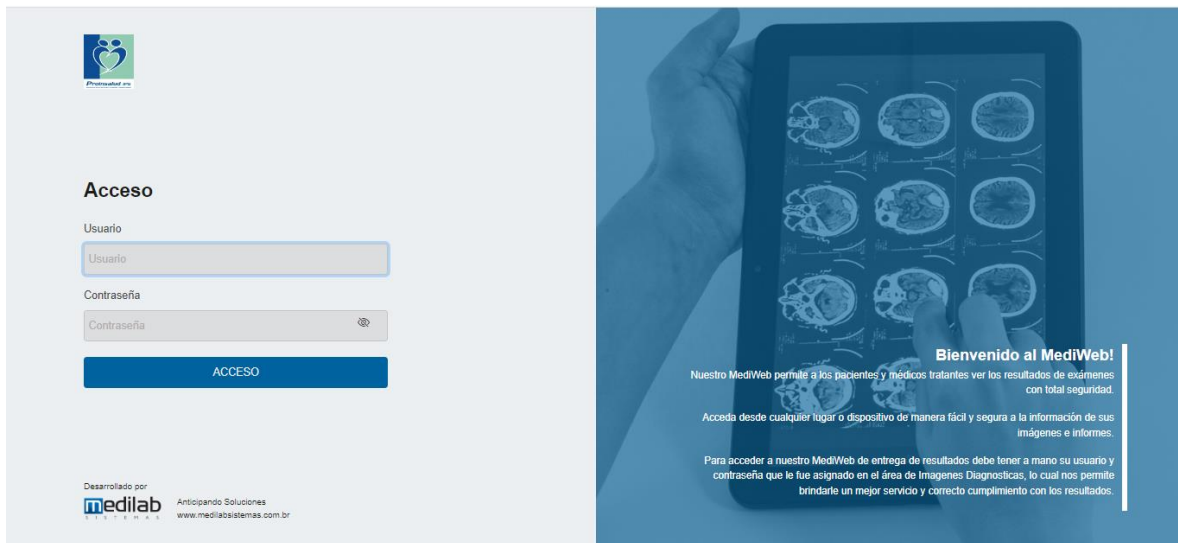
Protsalud es

Acceso

Usuario

Usuario

Contraseña

Contraseña

ACCESO

Desarrollado por

medilab
SISTEMAS

Anticipando Soluciones
www.medilabsistemas.com.br

Bienvenido al MediWeb!

Nuestro MediWeb permite a los pacientes y médicos tratantes ver los resultados de exámenes con total seguridad.

Acceda desde cualquier lugar o dispositivo de manera fácil y segura a la información de sus imágenes e informes.

Para acceder a nuestro MediWeb de entrega de resultados debe tener a mano su usuario y contraseña que le fue asignado en el área de Imagenes Diagnosticas, lo cual nos permite brindarle un mejor servicio y correcto cumplimiento con los resultados.